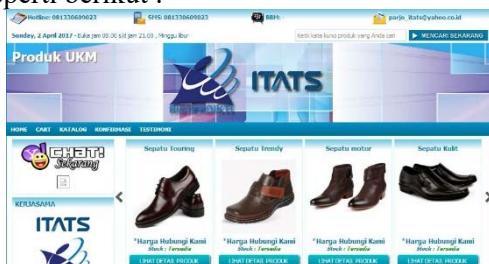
pert berikut :

Hotline: 081330609023
SMS: 081330609023
BBM:
parjo_itats@yahoo.co.id

Sunday, 2 April 2017 - Buka jam 08.00 s/d jam 21.00 , Minggu libur
Ketik kata kunci produk yang Anda cari
MENCARI SEKARANG

Produk UKM

ITATS

HOME CART KATALOG KONFIRMASI TESTIMONI

CHAT! Sekarang

KERJASAMA

ITATS

Sepatu Touring
*Harga Hubungi Kami
Stock : Tersedia
LIHAT DETAIL PRODUK

Sepatu Trendy
*Harga Hubungi Kami
Stock : Tersedia
LIHAT DETAIL PRODUK

Sepatu motor
*Harga Hubungi Kami
Stock : Tersedia
LIHAT DETAIL PRODUK

Sepatu Kulit
*Harga Hubungi Kami
Stock : Tersedia
LIHAT DETAIL PRODUK